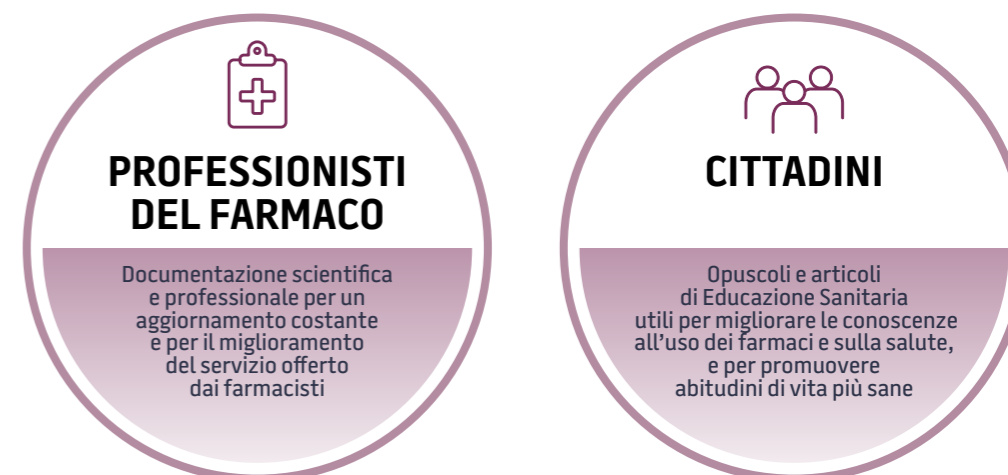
PROFESSIONISTI DEL FARMACO

Documentazione scientifica e professionale per un aggiornamento costante e per il miglioramento del servizio offerto dai farmacisti

CITTADINI

Opuscoli e articoli di Educazione Sanitaria utili per migliorare le conoscenze all'uso dei farmaci e sulla salute, e per promuovere abitudini di vita più sane